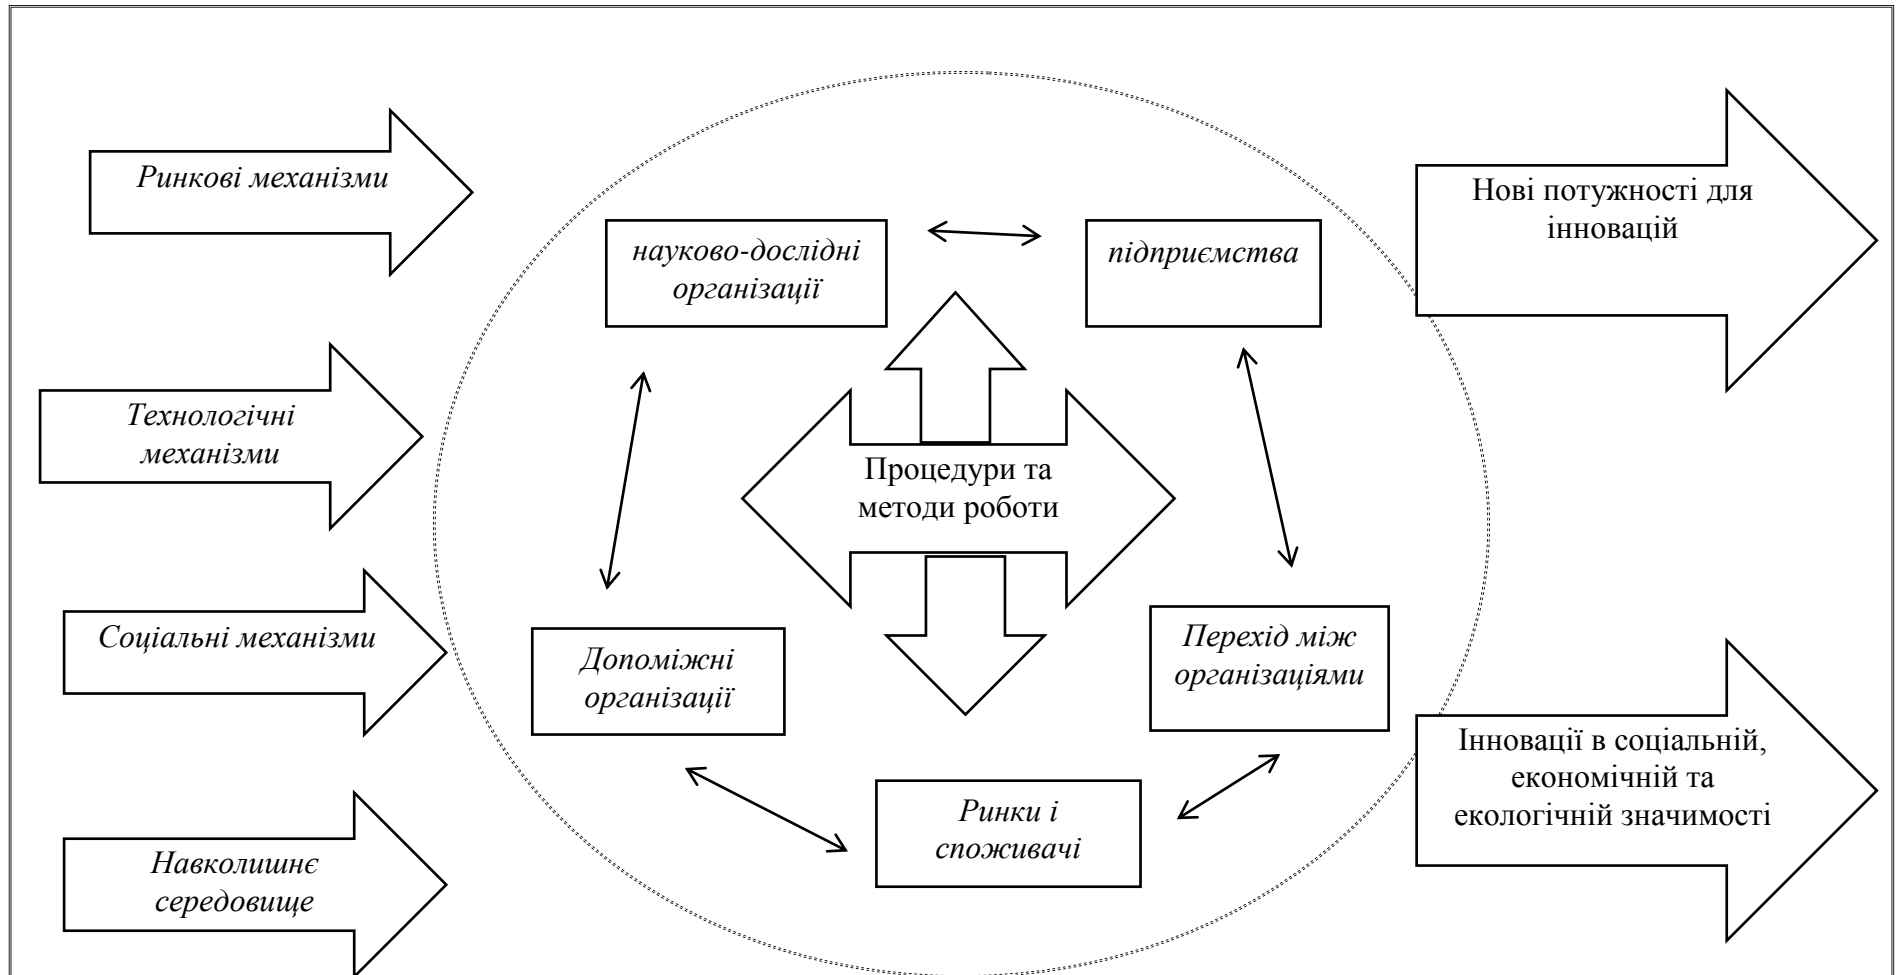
Ринкові механізми

Технологічні механізми

Соціальні механізми

Навколишнє середовище

науково-дослідні організації

підприємства

Процедури та методи роботи

Допоміжні організації

Перехід між організаціями

Ринки і споживачі

Нові потужності для інновацій

Інновації в соціальній, економічній та екологічній значимості